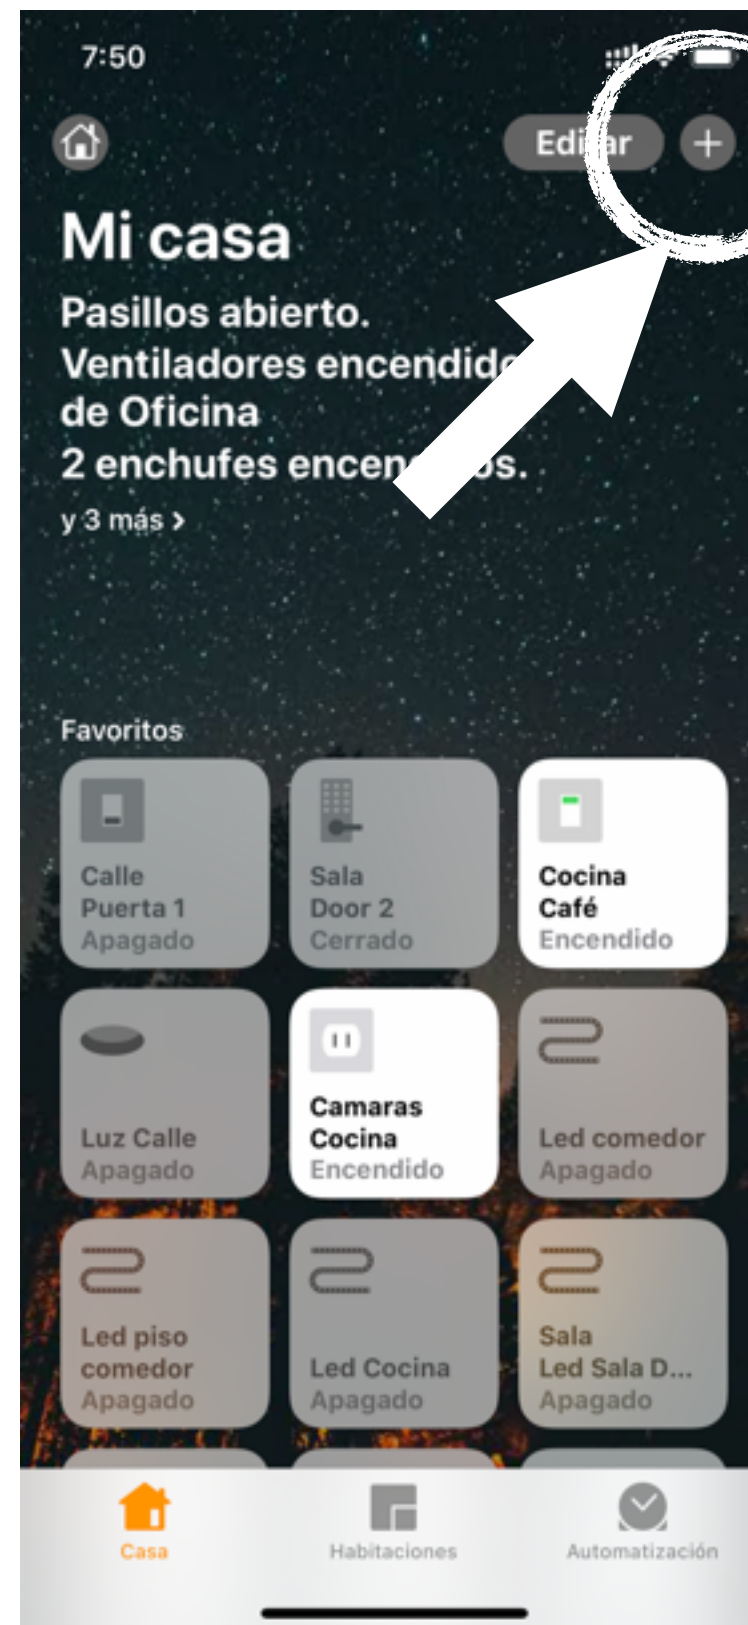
7:50

Edi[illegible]ar +

Mi casa

Pasillos abierto.
Ventiladores encendid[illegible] de Oficina
2 enchufes encen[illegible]os.
y 3 más >

Favoritos

Calle
Puerta 1
Apagado

Sala
Door 2
Cerrado

Cocina
Café
Encendido

Luz Calle
Apagado

Camaras
Cocina
Encendido

Led comedor
Apagado

Led piso comedor
Apagado

Led Cocina
Apagado

Sala
Led Sala D...
Apagado

Casa

Habitaciones

Automatización